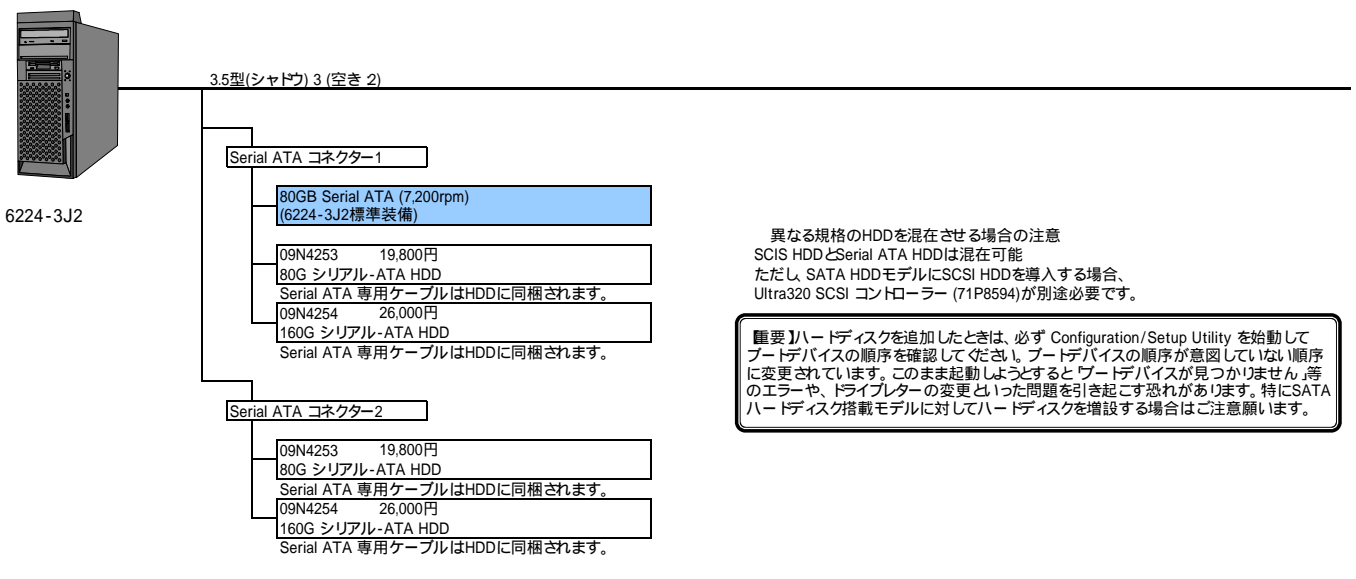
6224-3J2

3.5型(シャドウ) 3 (空き 2)

Serial ATA コネクター1

80GB Serial ATA (7,200rpm)
(6224-3J2標準装備)

09N4253 19,800円
80G シリアル-ATA HDD
Serial ATA 専用ケーブルはHDDに同梱されます。

09N4254 26,000円
160G シリアル-ATA HDD
Serial ATA 専用ケーブルはHDDに同梱されます。

Serial ATA コネクター2

09N4253 19,800円
80G シリアル-ATA HDD
Serial ATA 専用ケーブルはHDDに同梱されます。

09N4254 26,000円
160G シリアル-ATA HDD
Serial ATA 専用ケーブルはHDDに同梱されます。

異なる規格のHDDを混在させる場合の注意
SCIS HDDとSerial ATA HDDは混在可能
ただし、SATA HDDモデルにSCSI HDDを導入する場合、
Ultra320 SCSI コントローラー (71P8594)が別途必要です。

【重要】ハードディスクを追加したときは、必ず Configuration/Setup Utility を始動してブートデバイスの順序を確認してください。ブートデバイスの順序が意図していない順序に変更されています。このまま起動しようとすると「ブートデバイスが見つかりません」等のエラーや、ドライブレターの変更といった問題を引き起こす恐れがあります。特にSATAハードディスク搭載モデルに対してハードディスクを増設する場合はご注意願います。